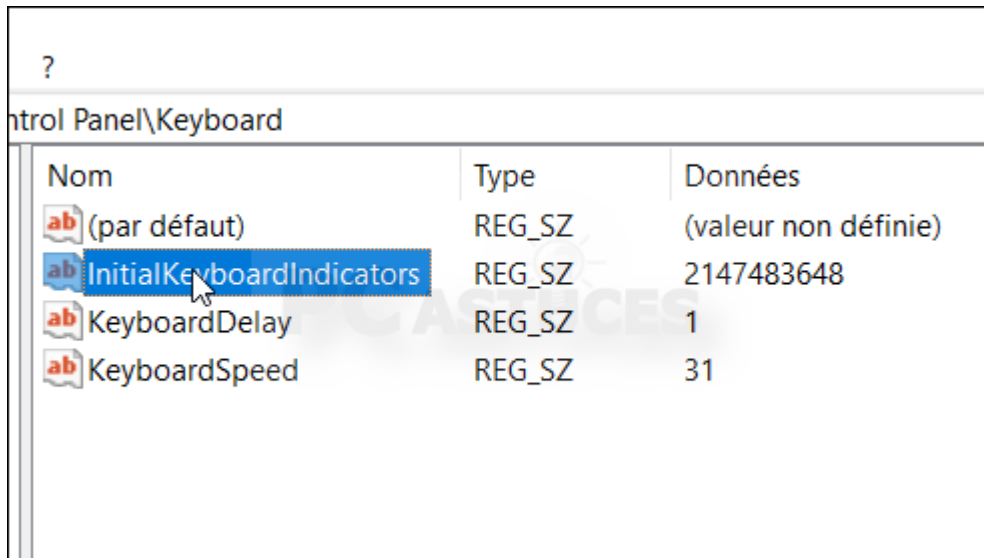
?

ntrol Panel\Keyboard

| Nom | Type | Données |
|---|---|---|
| ab (par défaut) | REG_SZ | (valeur non définie) |
| ab InitialKeyboardIndicators | REG_SZ | 2147483648 |
| ab KeyboardDelay | REG_SZ | 1 |
| ab KeyboardSpeed | REG_SZ | 31 |

PC ASTUCES